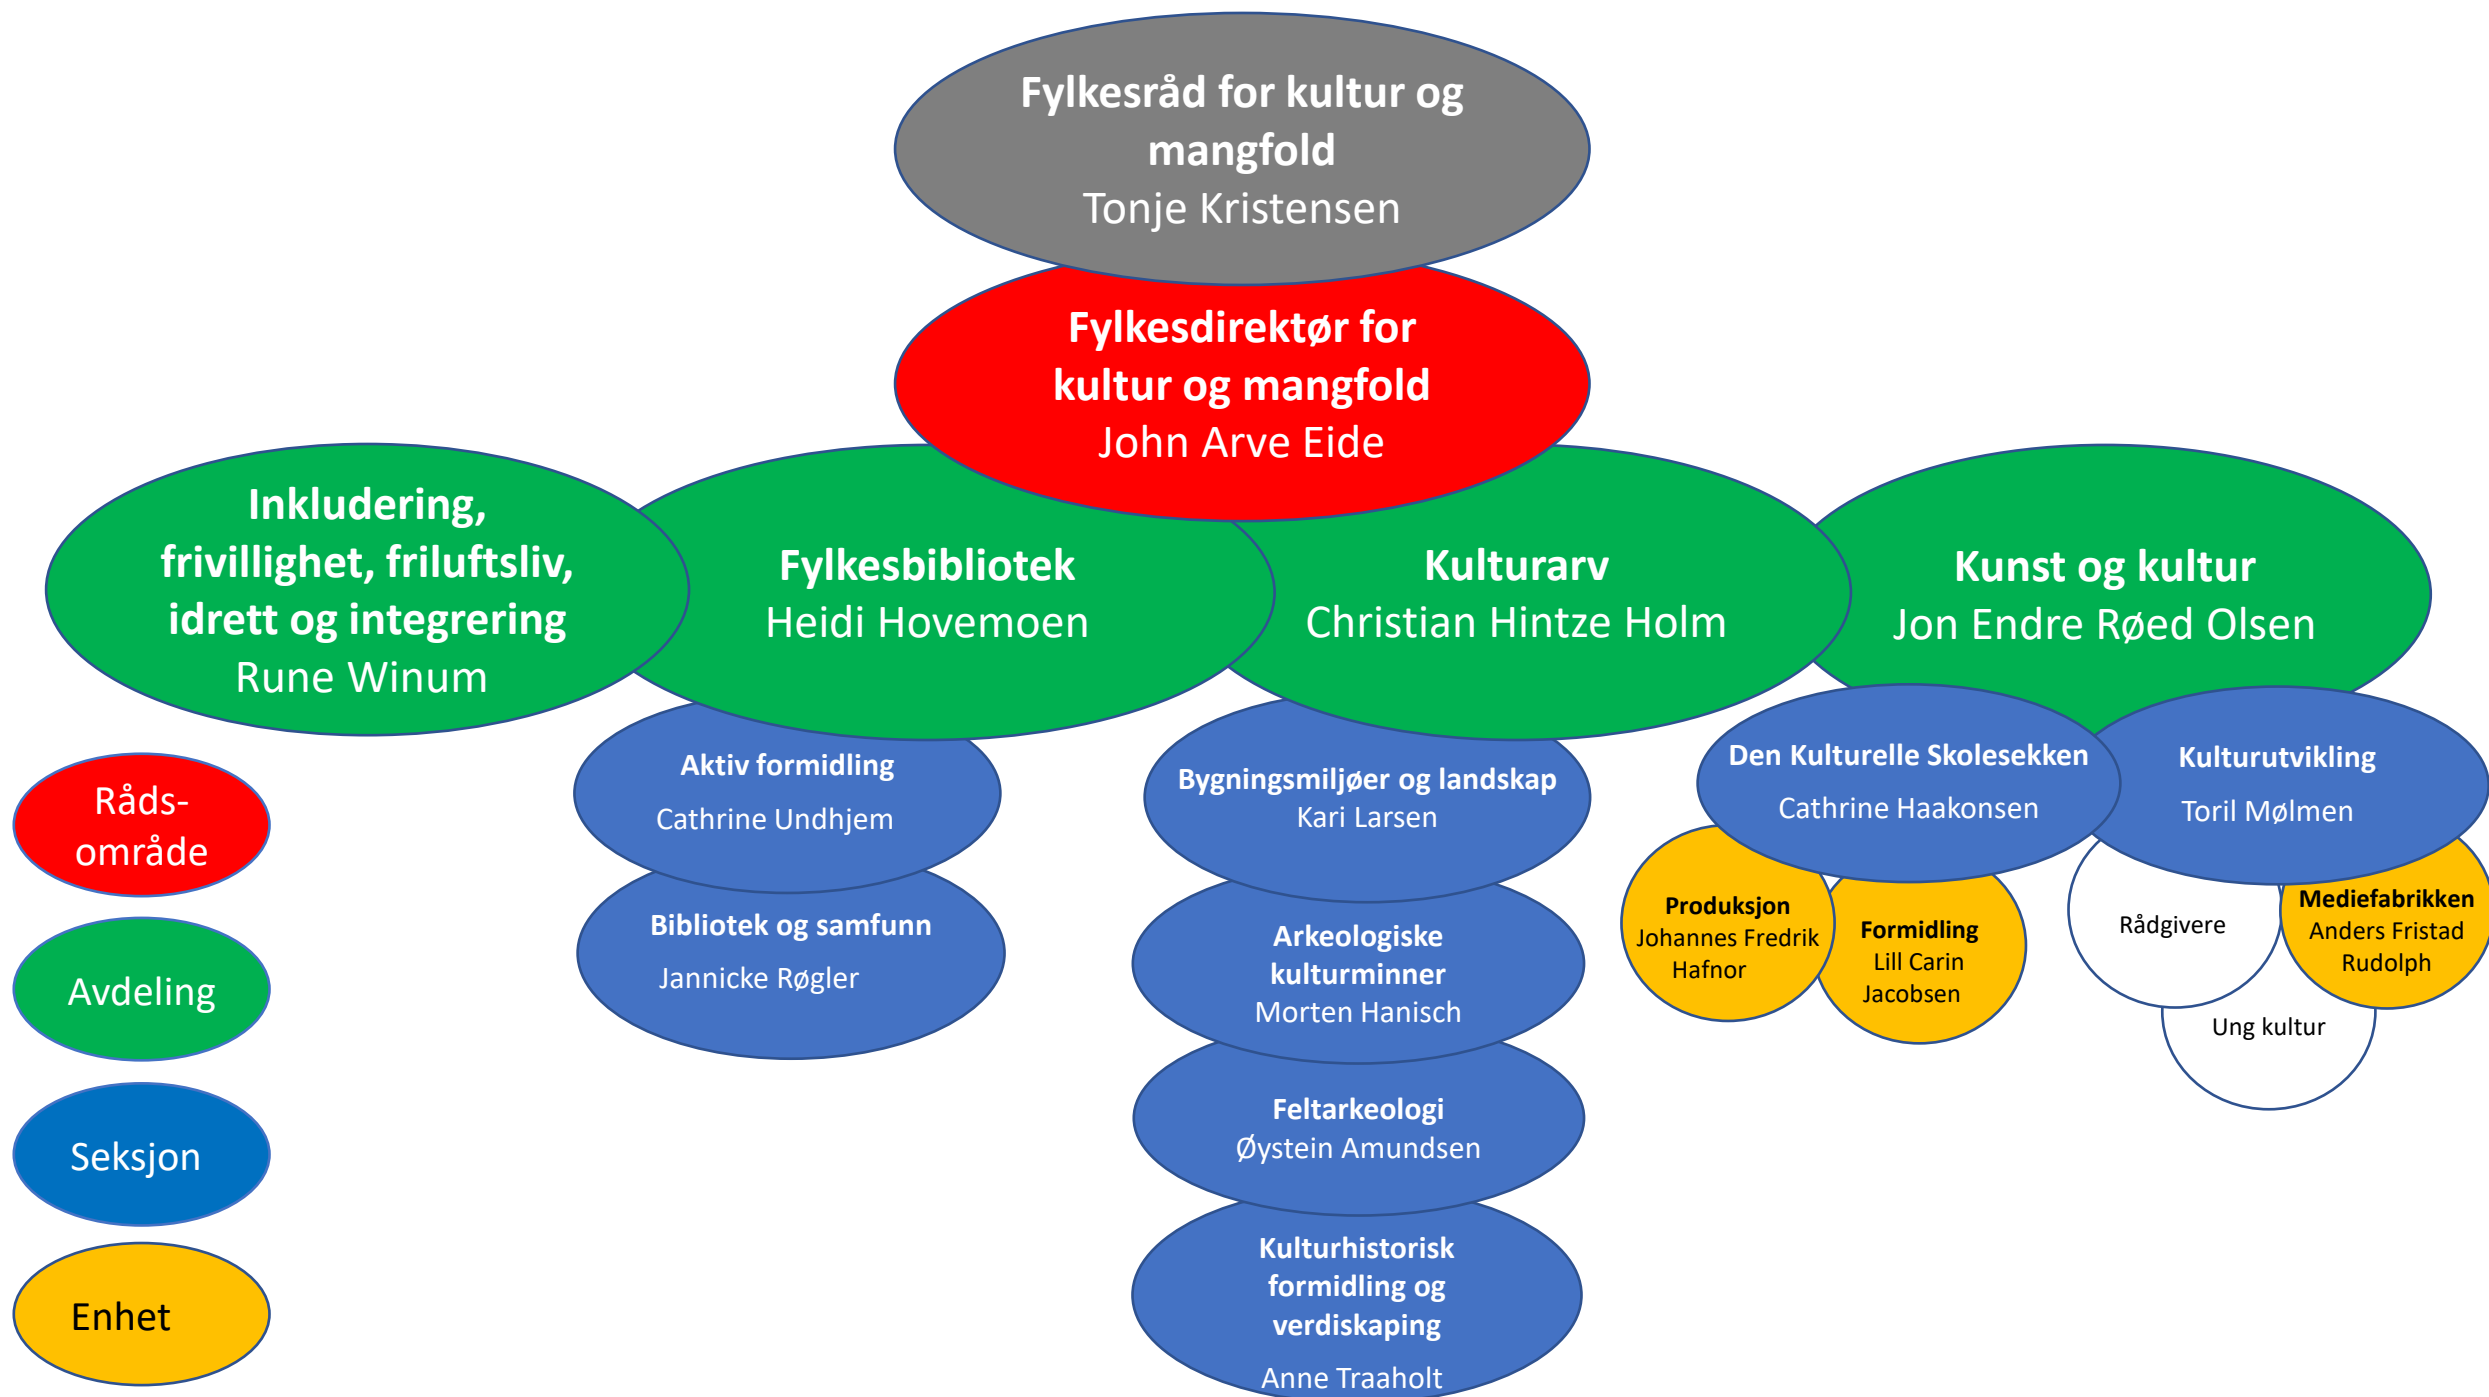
Fylkesråd for kultur og mangfold
Tonje Kristensen

Fylkesdirektør for kultur og mangfold
John Arve Eide

Inkludering, frivillighet, friluftsliv, idrett og integrering
Rune Winum

Fylkesbibliotek
Heidi Hovemoen

Kulturarv
Christian Hintze Holm

Kunst og kultur
Jon Endre Røed Olsen

Aktiv formidling
Cathrine Undhjem

Bibliotek og samfunn
Jannicke Røgler

Bygningsmiljøer og landskap
Kari Larsen

Arkeologiske kulturminner
Morten Hanisch

Feltarkeologi
Øystein Amundsen

Kulturhistorisk formidling og verdiskaping
Anne Traaholt

Den Kulturelle Skolesekken
Cathrine Haakonsen

Kulturutvikling
Toril Mølmen

Produksjon
Johannes Fredrik Hafnor

Formidling
Lill Carin Jacobsen

Rådgivere

Mediefabrikken
Anders Fristad Rudolph

Ung kultur

Råds-område

Avdeling

Seksjon

Enhet